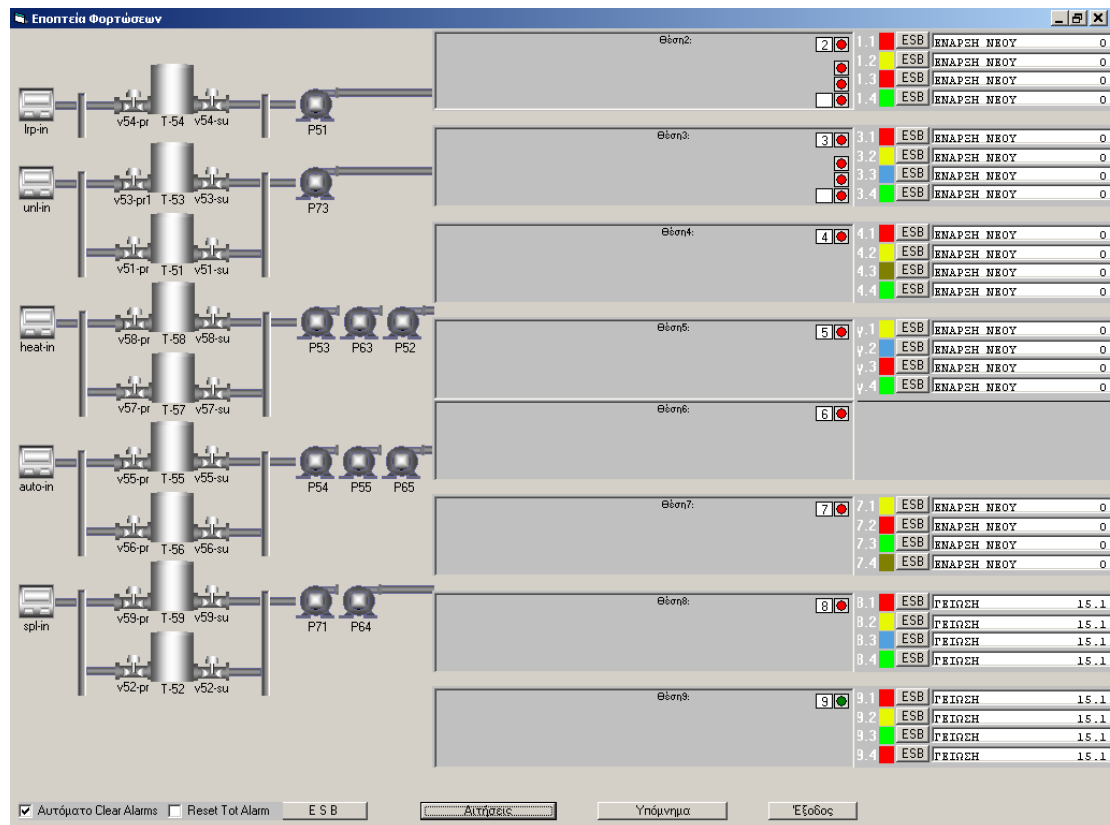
Εποπτεία Φορτώσεων

lrp-in
v54-pr T-54 v54-su
P51
unl-in
v53-pr1 T-53 v53-su
P73
v51-pr T-51 v51-su
heat-in
v58-pr T-58 v58-su
P53 P63 P52
v57-pr T-57 v57-su
auto-in
v55-pr T-55 v55-su
P54 P55 P65
v56-pr T-56 v56-su
spl-in
v59-pr T-59 v59-su
P71 P64
v52-pr T-52 v52-su

Θέση2: 2
1.1 ESB ΕΝΑΡΞΗ ΝΕΟΥ 0
1.2 ESB ΕΝΑΡΞΗ ΝΕΟΥ 0
1.3 ESB ΕΝΑΡΞΗ ΝΕΟΥ 0
1.4 ESB ΕΝΑΡΞΗ ΝΕΟΥ 0

Θέση3: 3
3.1 ESB ΕΝΑΡΞΗ ΝΕΟΥ 0
3.2 ESB ΕΝΑΡΞΗ ΝΕΟΥ 0
3.3 ESB ΕΝΑΡΞΗ ΝΕΟΥ 0
3.4 ESB ΕΝΑΡΞΗ ΝΕΟΥ 0

Θέση4: 4
4.1 ESB ΕΝΑΡΞΗ ΝΕΟΥ 0
4.2 ESB ΕΝΑΡΞΗ ΝΕΟΥ 0
4.3 ESB ΕΝΑΡΞΗ ΝΕΟΥ 0
4.4 ESB ΕΝΑΡΞΗ ΝΕΟΥ 0

Θέση5: 5
γ.1 ESB ΕΝΑΡΞΗ ΝΕΟΥ 0
γ.2 ESB ΕΝΑΡΞΗ ΝΕΟΥ 0
γ.3 ESB ΕΝΑΡΞΗ ΝΕΟΥ 0
γ.4 ESB ΕΝΑΡΞΗ ΝΕΟΥ 0

Θέση6: 6

Θέση7: 7
7.1 ESB ΕΝΑΡΞΗ ΝΕΟΥ 0
7.2 ESB ΕΝΑΡΞΗ ΝΕΟΥ 0
7.3 ESB ΕΝΑΡΞΗ ΝΕΟΥ 0
7.4 ESB ΕΝΑΡΞΗ ΝΕΟΥ 0

Θέση8: 8
8.1 ESB ΓΕΙΩΣΗ 15.1
8.2 ESB ΓΕΙΩΣΗ 15.1
8.3 ESB ΓΕΙΩΣΗ 15.1
8.4 ESB ΓΕΙΩΣΗ 15.1

Θέση9: 9
9.1 ESB ΓΕΙΩΣΗ 15.1
9.2 ESB ΓΕΙΩΣΗ 15.1
9.3 ESB ΓΕΙΩΣΗ 15.1
9.4 ESB ΓΕΙΩΣΗ 15.1

Αυτόματο Clear Alarms Reset Tot Alarm E S B Αιτήσεις Υπόμνημα Έξοδος